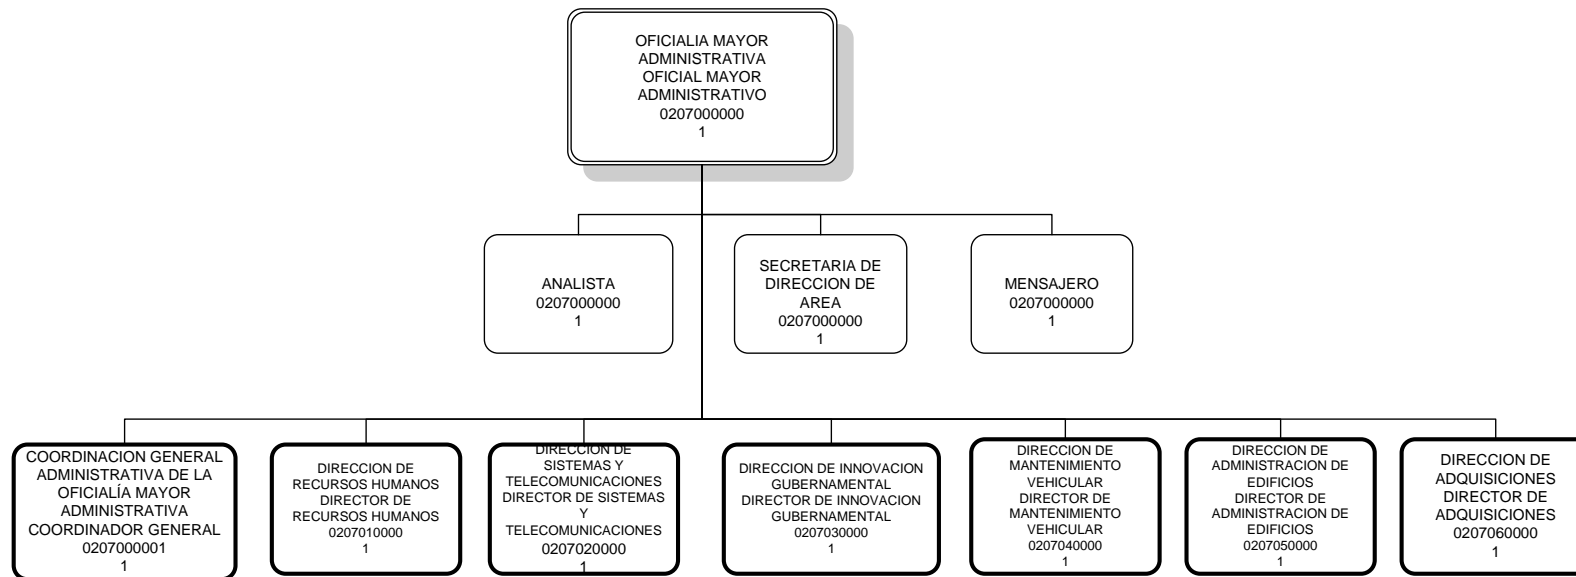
OFICIALIA MAYOR ADMINISTRATIVA
OFICIAL MAYOR ADMINISTRATIVO
0207000000
1

ANALISTA
0207000000
1

SECRETARIA DE DIRECCION DE AREA
0207000000
1

MENSAJERO
0207000000
1

COORDINACION GENERAL ADMINISTRATIVA DE LA OFICIALÍA MAYOR ADMINISTRATIVA
COORDINADOR GENERAL
0207000001
1

DIRECCION DE RECURSOS HUMANOS
DIRECTOR DE RECURSOS HUMANOS
0207010000
1

DIRECCION DE SISTEMAS Y TELECOMUNICACIONES
DIRECTOR DE SISTEMAS Y TELECOMUNICACIONES
0207020000
1

DIRECCION DE INNOVACION GUBERNAMENTAL
DIRECTOR DE INNOVACION GUBERNAMENTAL
0207030000
1

DIRECCION DE MANTENIMIENTO VEHICULAR
DIRECTOR DE MANTENIMIENTO VEHICULAR
0207040000
1

DIRECCION DE ADMINISTRACION DE EDIFICIOS
DIRECTOR DE ADMINISTRACION DE EDIFICIOS
0207050000
1

DIRECCION DE ADQUISICIONES
DIRECTOR DE ADQUISICIONES
0207060000
1